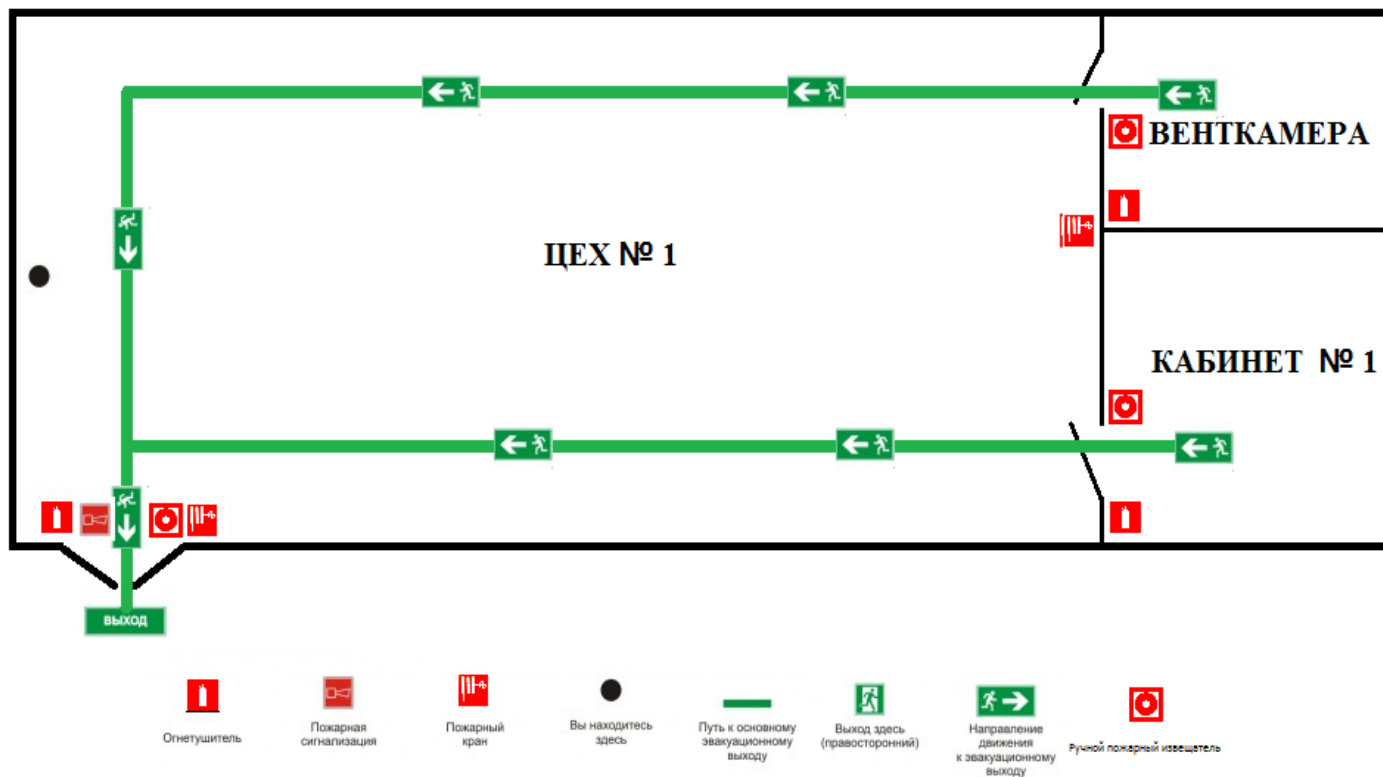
ВЕНТКАМЕРА

ЦЕХ № 1

КАБИНЕТ № 1

ВЫХОД

Огнетушитель

Пожарная сигнализация

Пожарный кран

Вы находитесь здесь

Путь к основному эвакуационному выходу

Выход здесь (правосторонний)

Направление движения к эвакуационному выходу

Ручной пожарный извещатель